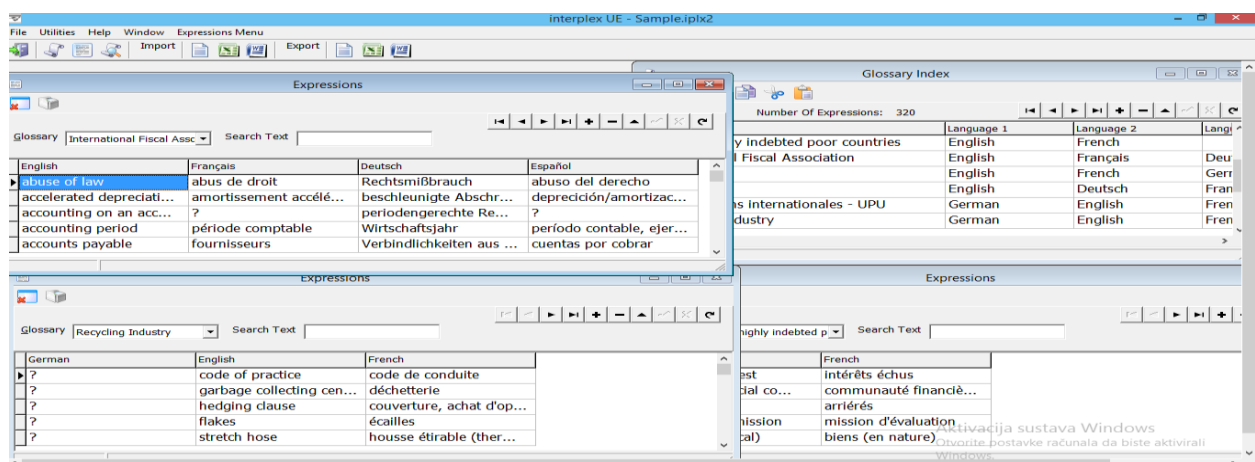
interplex UE - Sample.iplx2

File Utilities Help Window Expressions Menu

Import Export

Expressions

Glossary International Fiscal Assc Search Text

| English | Français | Deutsch | Español |
|---|---|---|---|
| abuse of law | abus de droit | Rechtsmißbrauch | abuso del derecho |
| accelerated depreciati... | amortissement accélé... | beschleunigte Abschr... | depreciación/amortizac... |
| accounting on an acc... | ? | periodengerechte Re... | ? |
| accounting period | période comptable | Wirtschaftsjahr | período contable, ejer... |
| accounts payable | fournisseurs | Verbindlichkeiten aus ... | cuentas por cobrar |

Glossary Index

Number Of Expressions: 320

| | Language 1 | Language 2 | Lang |
|---|---|---|---|
| y indebted poor countries | English | French | |
| l Fiscal Association | English | Français | Deu |
| | English | French | Gerr |
| | English | Deutsch | Fran |
| s internationales - UPU | German | English | Fren |
| dustry | German | English | Fren |

Expressions

Glossary Recycling Industry Search Text

| German | English | French |
|---|---|---|
| ? | code of practice | code de conduite |
| ? | garbage collecting cen... | déchetterie |
| ? | hedging clause | couverture, achat d'op... |
| ? | flakes | écailles |
| ? | stretch hose | housse étirable (ther... |

Expressions

highly indebted p Search Text

| | French |
|---|---|
| est | intérêts échus |
| cial co... | communauté financiè... |
| | arriérés |
| nission | mission d'évaluation |
| cal) | biens (en nature) |

Aktivacija sustava Windows
Otvorite postavke računala da biste aktivirali Windows.